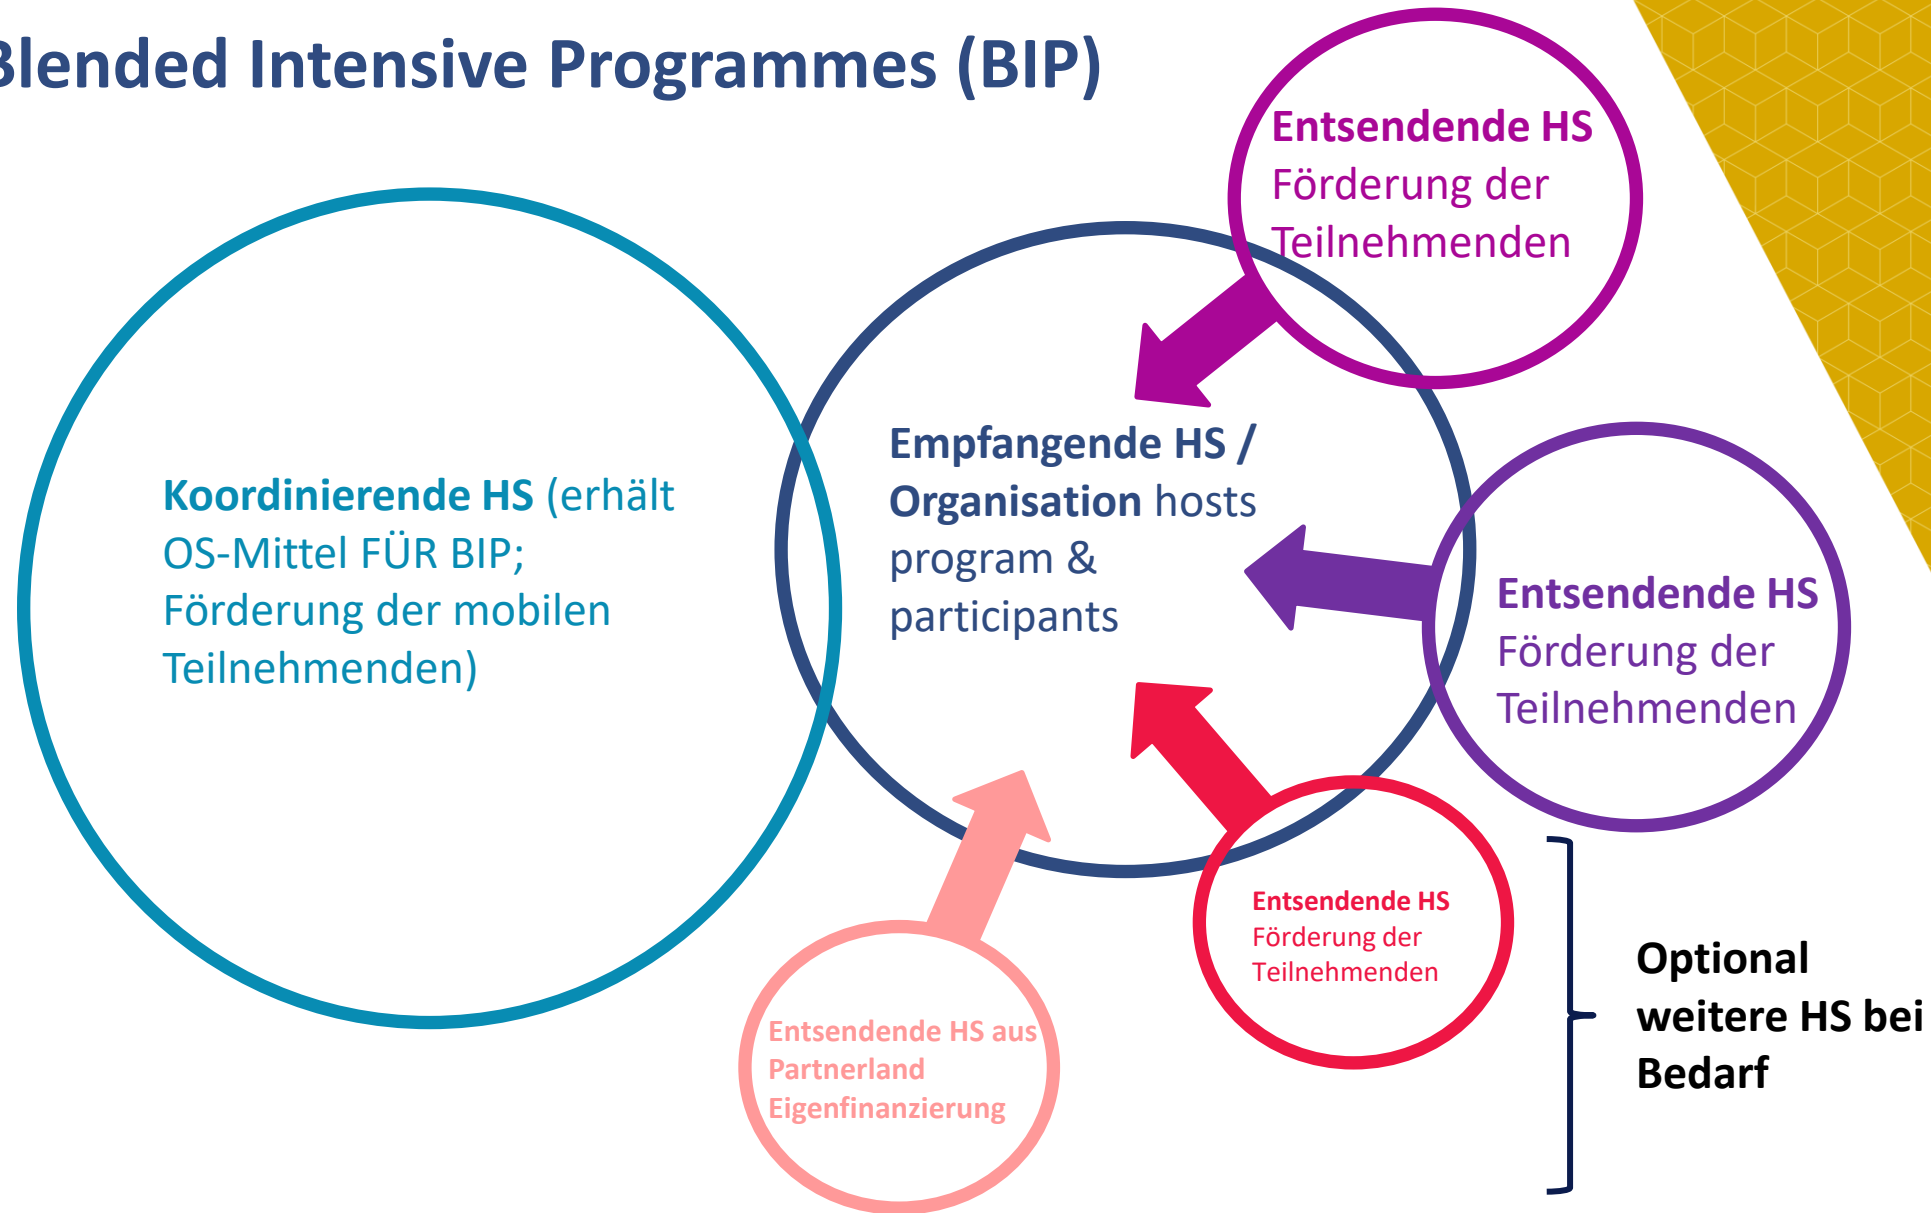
Blended Intensive Programmes (BIP)

Entsendende HS
Förderung der Teilnehmenden

Koordinierende HS (erhält OS-Mittel FÜR BIP; Förderung der mobilen Teilnehmenden)

Empfangende HS / Organisation hosts program & participants

Entsendende HS
Förderung der Teilnehmenden

Entsendende HS
Förderung der Teilnehmenden

Entsendende HS aus Partnerland Eigenfinanzierung

Optional weitere HS bei Bedarf